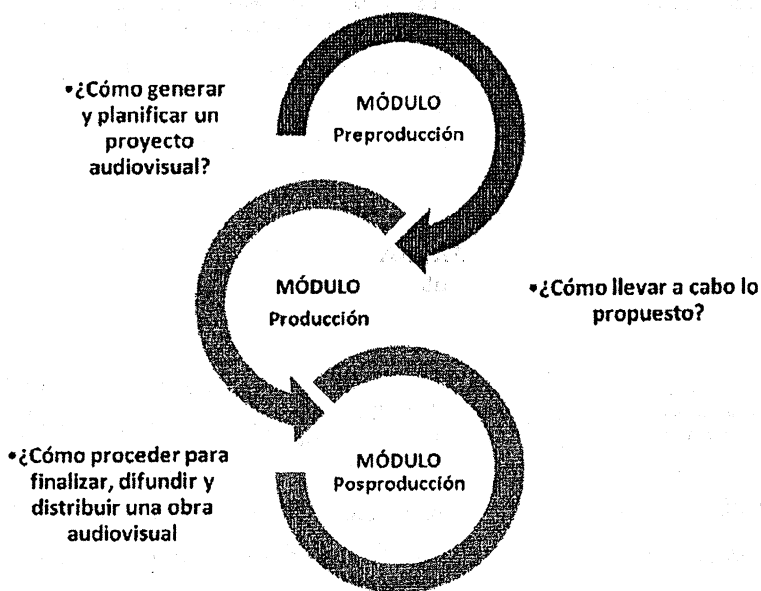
•¿Cómo generar y planificar un proyecto audiovisual?

MÓDULO
Preproducción

MÓDULO
Producción

•¿Cómo llevar a cabo lo propuesto?

•¿Cómo proceder para finalizar, difundir y distribuir una obra audiovisual

MÓDULO
Posproducción